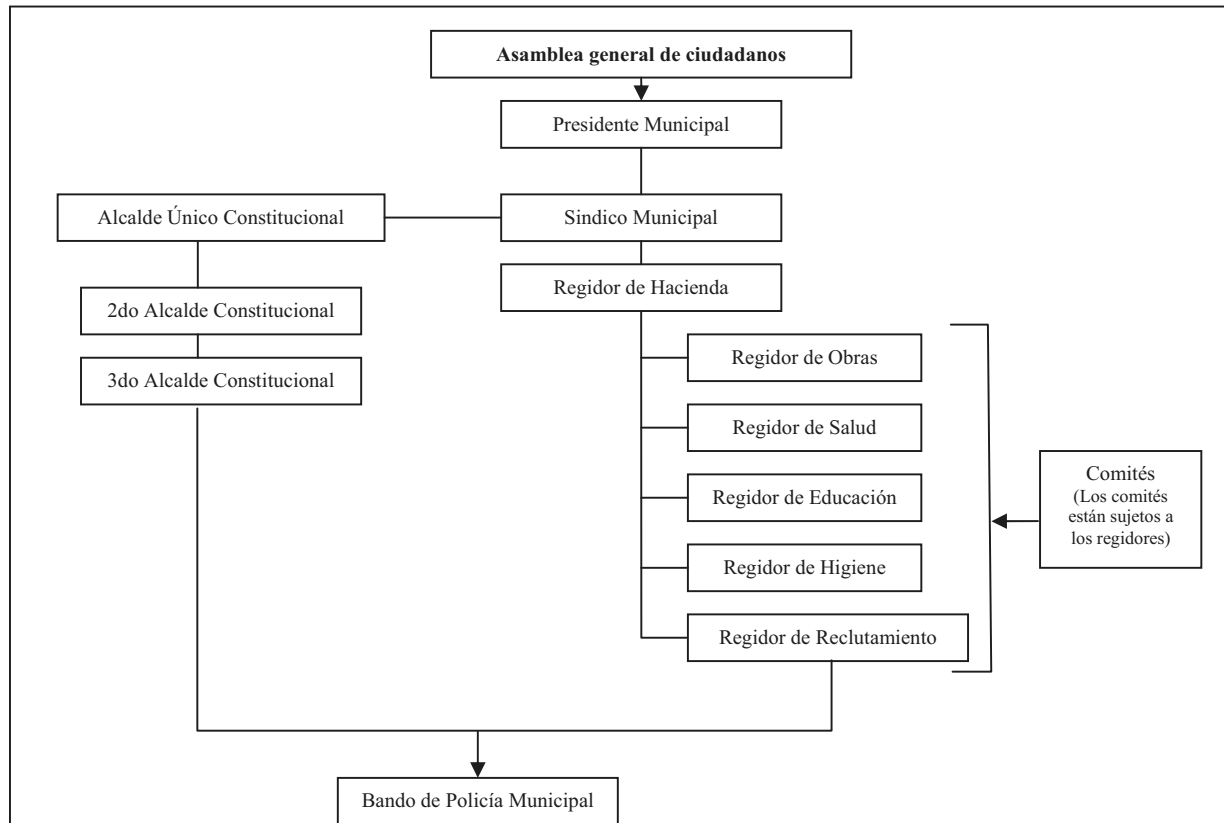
**Asamblea general de ciudadanos**

Presidente Municipal

Alcalde Único Constitucional

Sindico Municipal

2do Alcalde Constitucional

Regidor de Hacienda

3do Alcalde Constitucional

Regidor de Obras

Regidor de Salud

Regidor de Educación

Regidor de Higiene

Regidor de Reclutamiento

Comités
(Los comités están sujetos a los regidores)

Bando de Policía Municipal